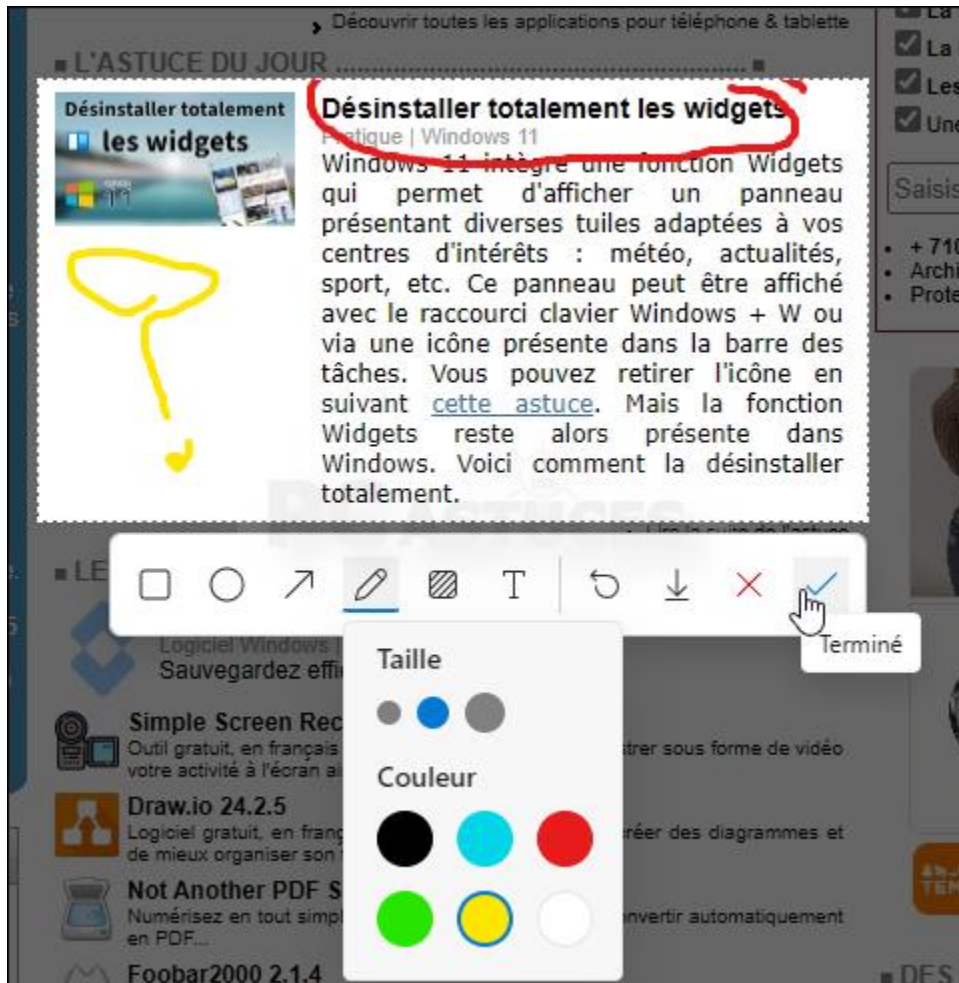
Découvrir toutes les applications pour téléphone & tablette

L'ASTUCE DU JOUR

Désinstaller totalement les widgets

Désinstaller totalement les widgets
Pratique | Windows 11
Windows 11 intègre une fonction Widgets qui permet d'afficher un panneau présentant diverses tuiles adaptées à vos centres d'intérêts : météo, actualités, sport, etc. Ce panneau peut être affiché avec le raccourci clavier Windows + W ou via une icône présente dans la barre des tâches. Vous pouvez retirer l'icône en suivant cette astuce. Mais la fonction Widgets reste alors présente dans Windows. Voici comment la désinstaller totalement.

La
La
Les
Une
Saisis
+ 710
Archi
Prote

LE
Logiciel Windows
Sauvegardez effi

Simple Screen Rec
Outil gratuit, en français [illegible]strer sous forme de vidéo votre activité à l'écran a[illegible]

Draw.io 24.2.5
Logiciel gratuit, en franç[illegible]réer des diagrammes et de mieux organiser son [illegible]

Not Another PDF S
Numérisez en tout simpl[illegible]nvertir automatiquement en PDF...

Foobar2000 2.1.4

DES

Terminé

Taille

Couleur